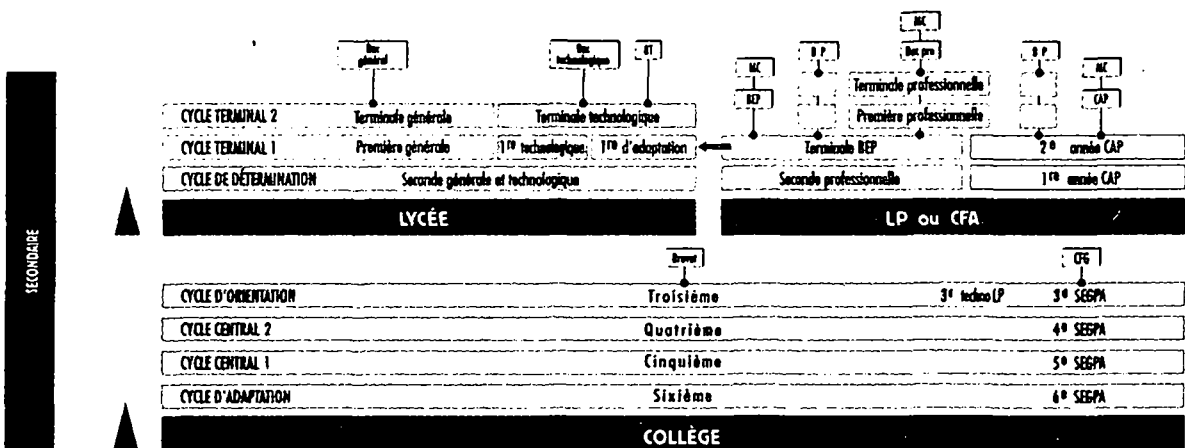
SECONDAIRE

MC

Bac général

Bac technologique

BT

MC

BP

Bac pro

BP

MC

BEP

Terminale professionnelle

Première professionnelle

CAP

CYCLE TERMINAL 2 Terminale générale Terminale technologique

CYCLE TERMINAL 1 Première générale 1re technologique 1re d'adaptation Terminale BEP 2e année CAP

CYCLE DE DÉTERMINATION Seconde générale et technologique Seconde professionnelle 1re année CAP

LYCÉE

LP ou CFA

Brevet

CFG

CYCLE D'ORIENTATION Troisième 3e techno LP 3e SEGPA

CYCLE CENTRAL 2 Quatrième 4e SEGPA

CYCLE CENTRAL 1 Cinquième 5e SEGPA

CYCLE D'ADAPTATION Sixième 6e SEGPA

COLLÈGE